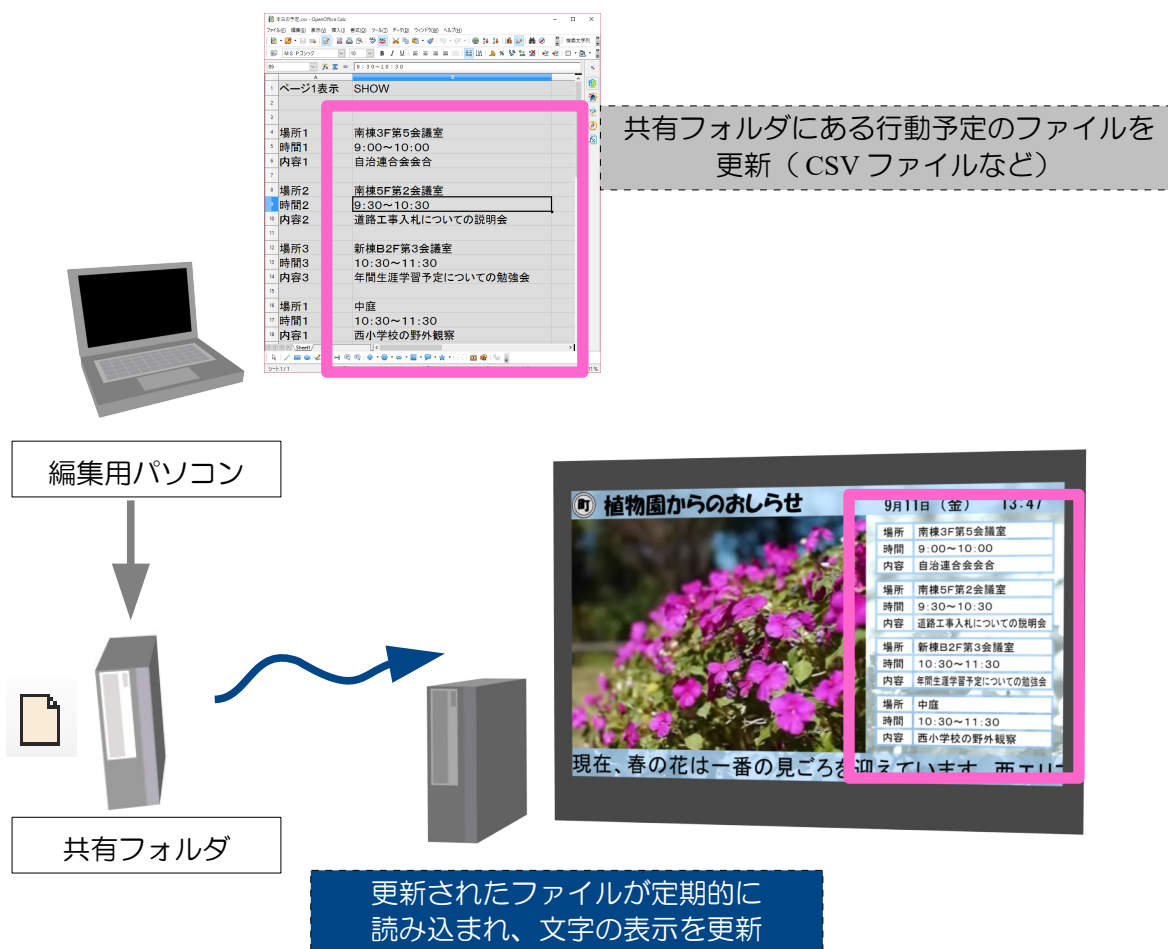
本日の予定.csv - OpenOffice Calc
ファイル(F) 編集(E) 表示(V) 挿入(I) 書式(O) ツール(T) データ(D) ウィンドウ(W) ヘルプ(H)
B9 9:30~10:30

| | A | B |
|---|---|---|
| 1 | ページ1表示 | SHOW |
| 2 | | |
| 3 | | |
| 4 | 場所1 | 南棟3F第5会議室 |
| 5 | 時間1 | 9:00~10:00 |
| 6 | 内容1 | 自治連合会会合 |
| 7 | | |
| 8 | 場所2 | 南棟5F第2会議室 |
| 9 | 時間2 | 9:30~10:30 |
| 10 | 内容2 | 道路工事入札についての説明会 |
| 11 | | |
| 12 | 場所3 | 新棟B2F第3会議室 |
| 13 | 時間3 | 10:30~11:30 |
| 14 | 内容3 | 年間生涯学習予定についての勉強会 |
| 15 | | |
| 16 | 場所1 | 中庭 |
| 17 | 時間1 | 10:30~11:30 |
| 18 | 内容1 | 西小学校の野外観察 |

Sheet1
シート1/1

共有フォルダにある行動予定のファイルを更新（CSVファイルなど）

編集用パソコン

共有フォルダ

町 植物園からのおしらせ
9月11日（金） 13:47
場所 南棟3F第5会議室
時間 9:00~10:00
内容 自治連合会会合
場所 南棟5F第2会議室
時間 9:30~10:30
内容 道路工事入札についての説明会
場所 新棟B2F第3会議室
時間 10:30~11:30
内容 年間生涯学習予定についての勉強会
場所 中庭
時間 10:30~11:30
内容 西小学校の野外観察
現在、春の花は一番の見ごろを迎えています。西エリ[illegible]

更新されたファイルが定期的に読み込まれ、文字の表示を更新